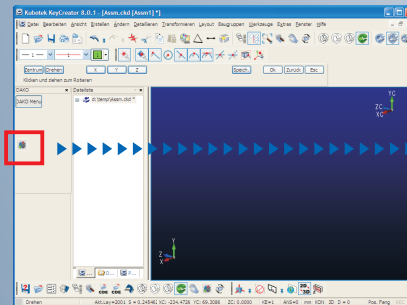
Kubotek KeyCreator 8.0.1 - [Assm.ckd [Assm1]*]

Datei Bearbeiten Ansicht Erstellen Ändern Detaillieren Transformieren Layout Baugruppen Werkzeuge Extras Fenster Hilfe

1

Zentrum Drehen X Y Z Speich. Ok Zurück Esc

Klicken und ziehen zum Rotieren

DAKO

DAKO Menü

Dateiliste

d:\temp\Assm.ckd

YC
ZC
XC

Y
Z
X

Drehen

Akt.Lay=0001 S = 0.24546 XC: -234.4726 YC: 69.3086 ZC: 0.0000 KE=1 AKS=0 mm KON 3D D = 0 Pos. Fang